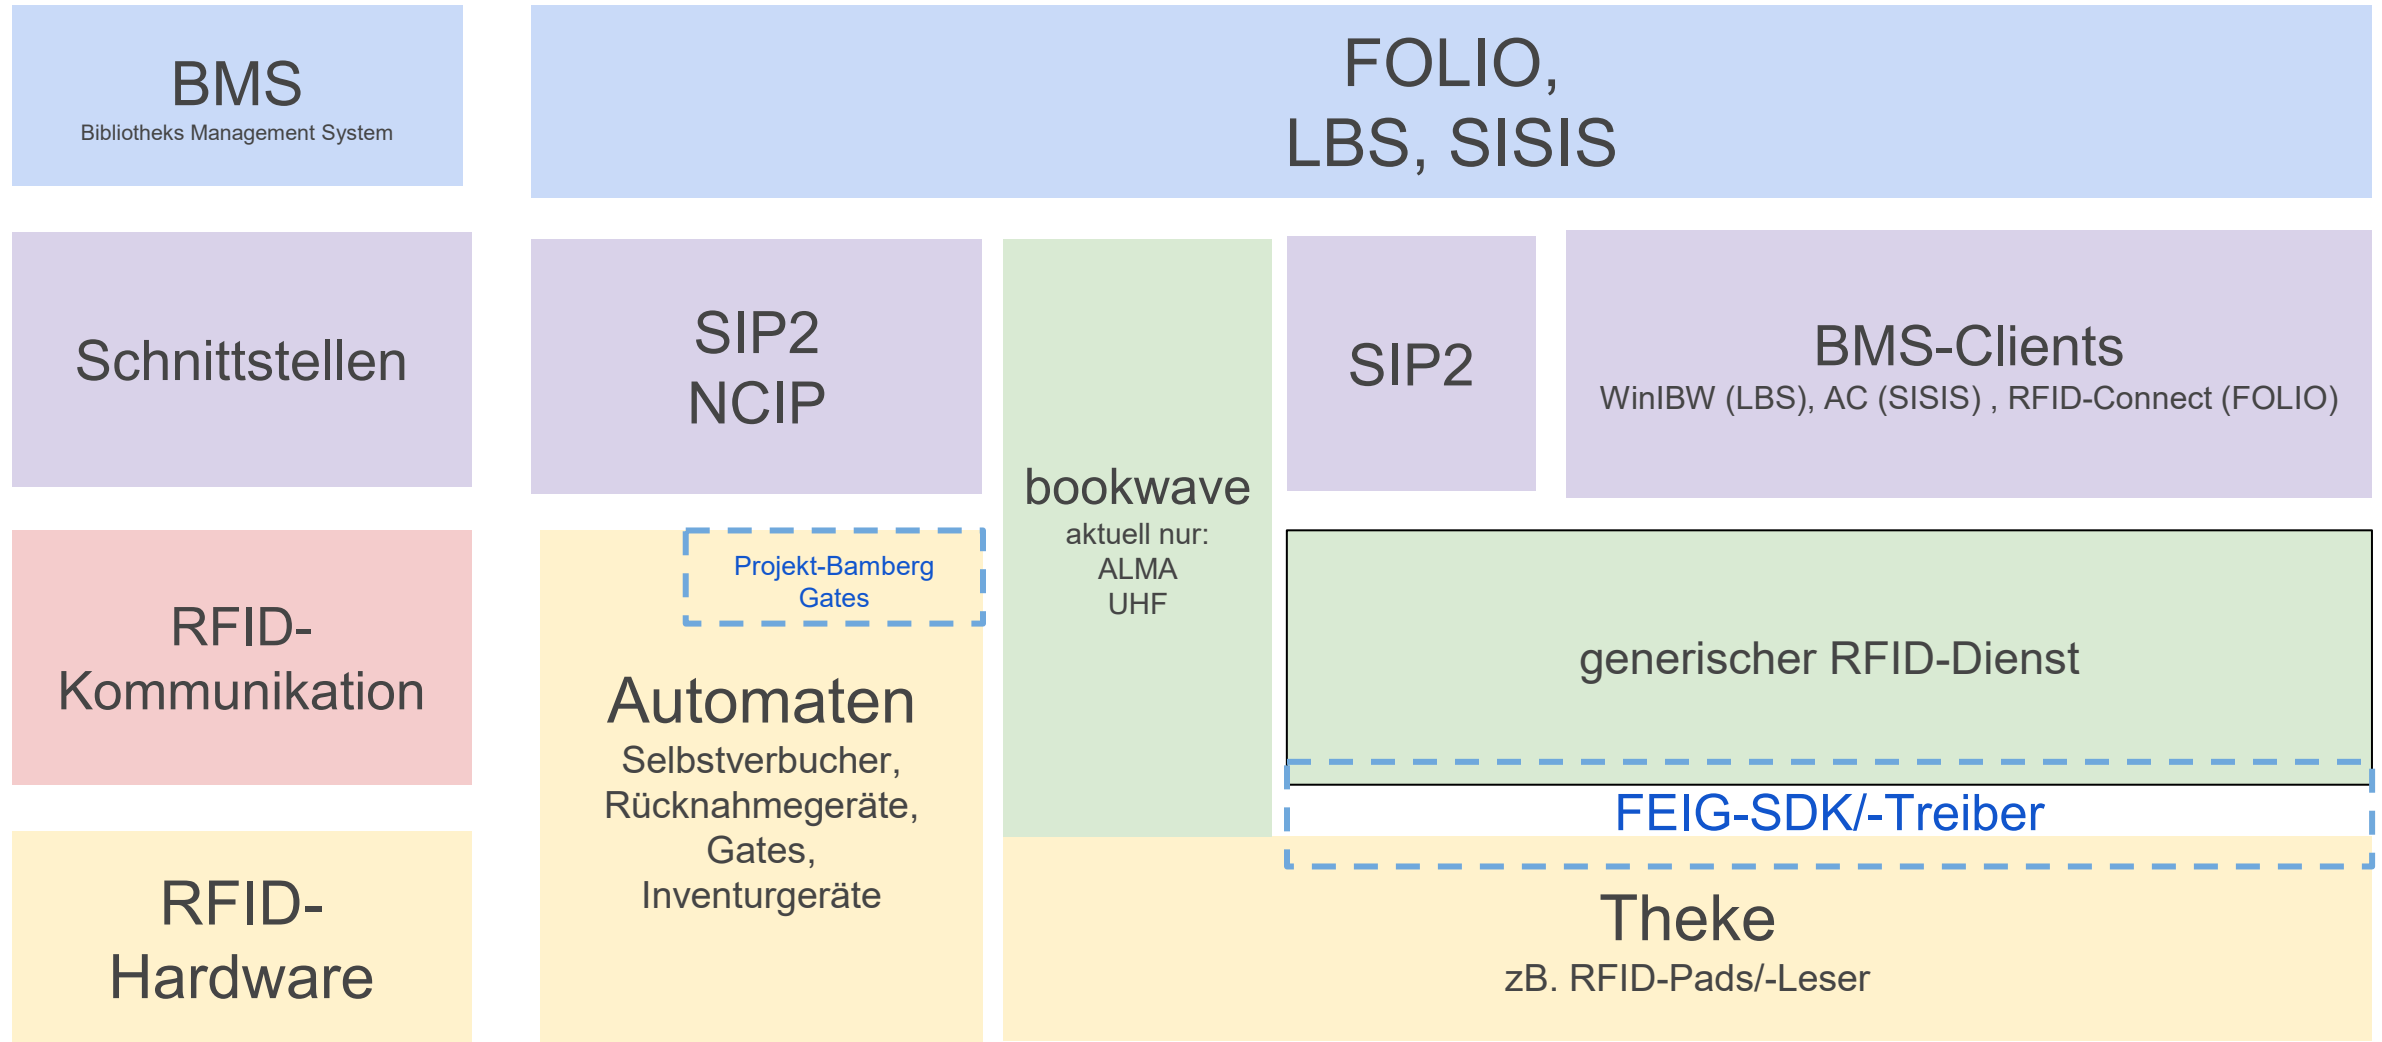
BMS
Bibliotheks Management System

FOLIO,
LBS, SISIS

Schnittstellen

SIP2
NCIP

bookwave
aktuell nur:
ALMA
UHF

SIP2

BMS-Clients
WinIBW (LBS), AC (SISIS) , RFID-Connect (FOLIO)

RFID-Kommunikation

Projekt-Bamberg
Gates

Automaten
Selbstverbucher,
Rücknahmegeräte,
Gates,
Inventurgeräte

generischer RFID-Dienst

FEIG-SDK/-Treiber

RFID-Hardware

Theke
zB. RFID-Pads/-Leser